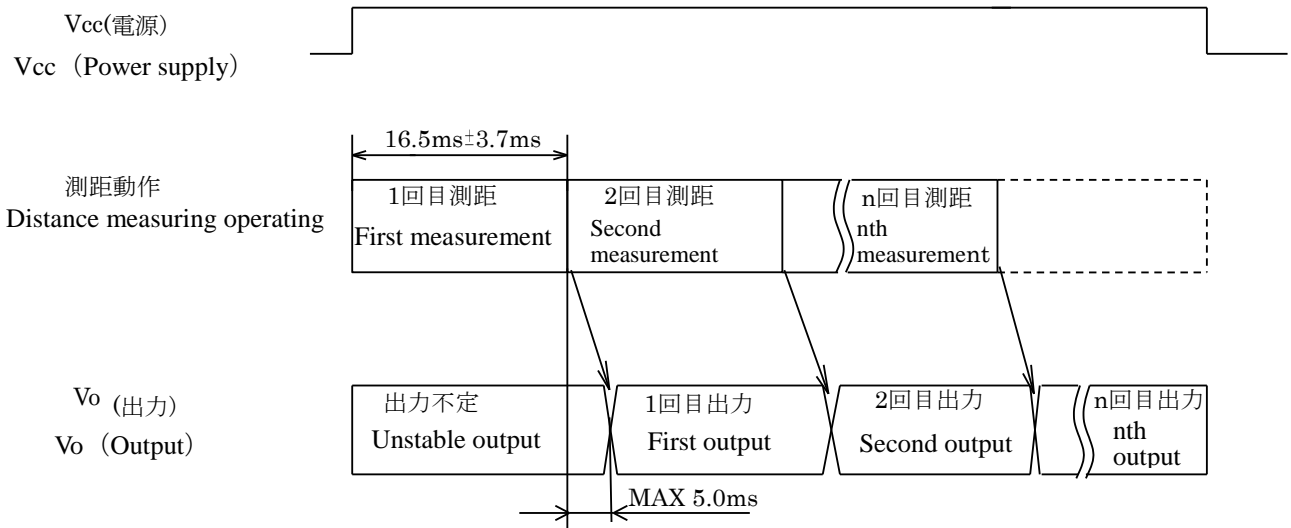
Vcc(電源)
Vcc（Power supply）

16.5ms±3.7ms

測距動作
Distance measuring operating

1回目測距
First measurement

2回目測距
Second measurement

n回目測距
nth measurement

Vo (出力)
Vo（Output）

出力不定
Unstable output

1回目出力
First output

2回目出力
Second output

n回目出力
nth output

MAX 5.0ms